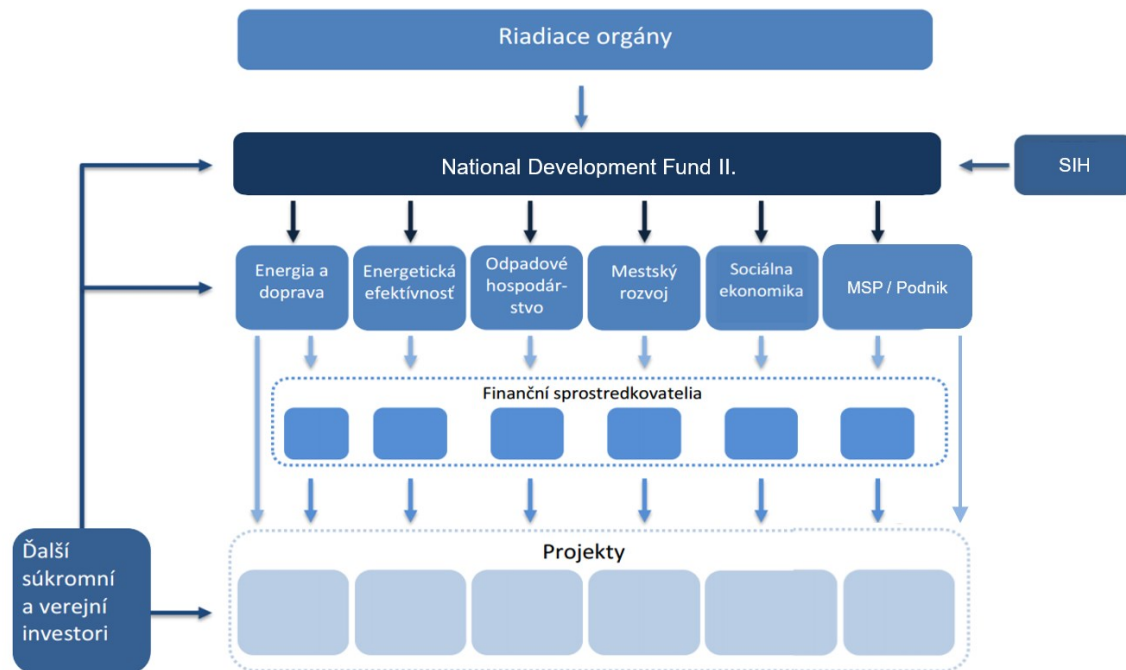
Riadiace orgány

National Development Fund II.

SIH

Energia a doprava

Energetická efektívnosť

Odpadové hospodárstvo

Mestský rozvoj

Sociálna ekonomika

MSP / Podnik

Finanční sprostredkovatelia

Ďalší súkromní a verejní investori

Projekty